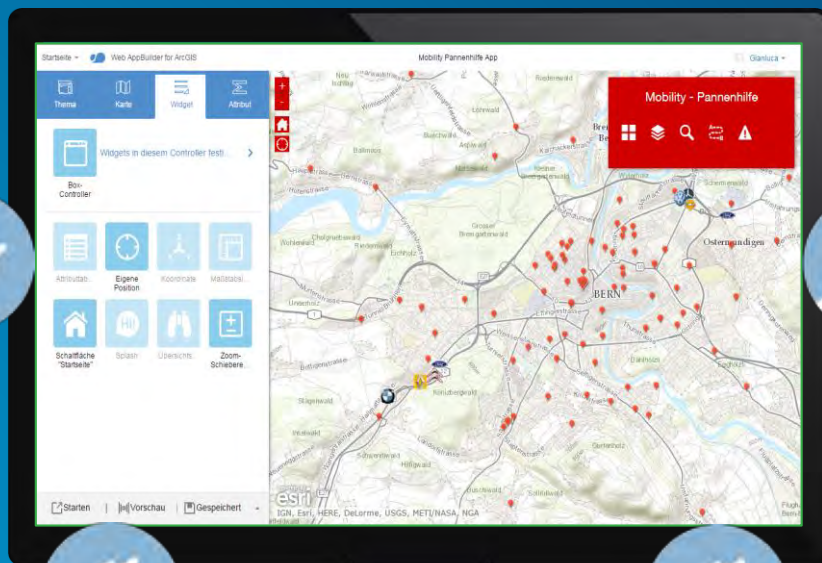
Startseite · Web AppBuilder for ArcGIS

Mobility Pannenhilfe App

Gianluca

Thema

Karte

Widget

Attribut

Widgets in diesem Controller festl...

Box-Controller

Attributab...

Eigene Position

Koordinate

Maßstabl...

Schaltfläche "Startseite"

Splash

Übersichts...

Zoom-Schiebere...

Starten | Vorschau | Gespeichert

Mobility - Pannenhilfe

BERN

Ostermundigen

esri

IGN, Esri, HERE, DeLorme, USGS, METI/NASA, NGA